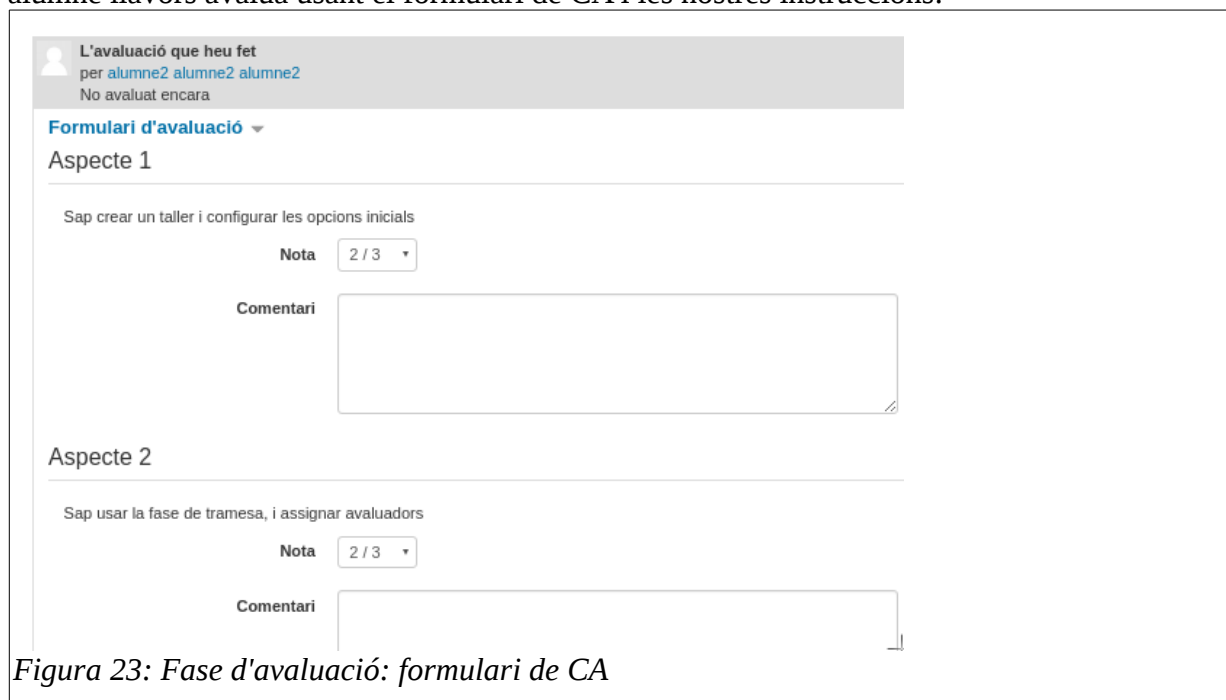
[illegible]

L'avaluació que heu fet
per alumne2 alumne2 alumne2
No avaluat encara

Formulari d'avaluació

Aspecte 1

Sap crear un taller i configurar les opcions inicials

Nota 2 / 3

Comentari

Aspecte 2

Sap usar la fase de tramesa, i assignar avaluadors

Nota 2 / 3

Comentari

Figura 23: Fase d'avaluació: formulari de CA